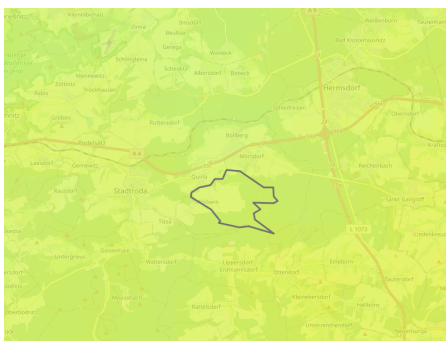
Kleinebersdorf
Zöttnitz
Hermsdorf
Bad Klosterlausnitz
Bollberg
Stadtroda
Quirla
Tissa
Möckern
Waltersdorf
Lippersdorf-Erdmannsdorf
Rattelsdorf
Eineborn
Klosterlausnitz
Reichenbach
Unterbodnitz
Ruttersdorf
Geisenhain
Gernewitz
Renthendorf
Schöngleina
Ottendorf
Kleinbockedra
Lindig
Bobeck
Serba
Weißbach
Oberbodnitz
Albersdorf
A 4
A 9
L 1073
Oberndorf
Bremsnitz
Roda
Tautenhain
Hainbücht
Gneus
Dothen
Karlsdorf
Mörsdorf
Schleifreisen
Kleinbockedra
Unterbodnitz